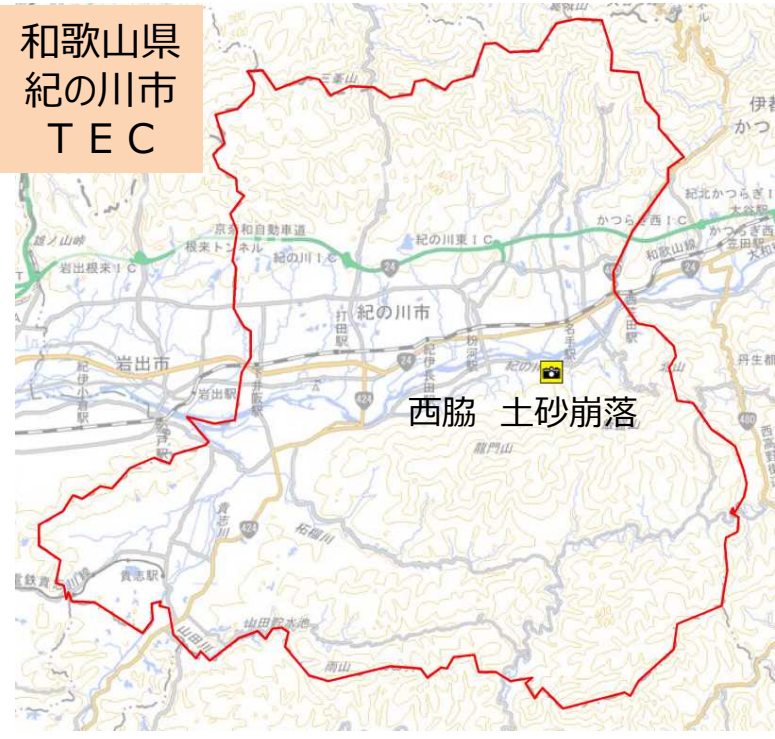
和歌山県
紀の川市
TEC

西脇　土砂崩落

紀の川市
岩出市
京奈和自動車道
根来トンネル
紀の川IC
紀の川東IC
岩出根来IC
かつらぎ西IC
紀北かつらぎIC
和歌山線
打田駅
粉河駅
名手駅
西笠田駅
岩出駅
紀伊長田駅
龍門山
貴志駅
貴志川
柘榴川
山田川
山田ダム
雨山
三峯山
雄ノ山峠
伊都
かつ
丹生膳
大谷
妙寺
大和
下井阪駅
船戸駅
紀伊小倉駅
紀の